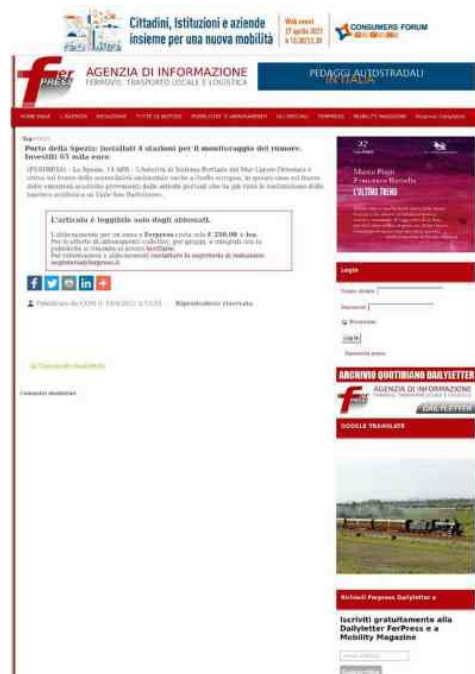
Cittadini, Istituzioni e aziende insieme per una nuova mobilità

Web event
27 aprile 2022
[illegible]

CONSUMERS FORUM

Fer PRESS

AGENZIA DI INFORMAZIONE
FERROVIE, TRASPORTO LOCALE E LOGISTICA

PEDAGGI AUTOSTRADALI IN ITALIA

HOME PAGE | L'AGENZIA | REDAZIONE | TUTTE LE NOTIZIE | PUBBLICITÀ E ABBONAMENTI | GLI SPECIALI | FERPRESS | MOBILITY MAGAZINE | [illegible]

Top

Porto della Spezia: installati 4 stazioni per il monitoraggio del rumore. Investiti 93 mila euro

(FERPRESS) – La Spezia, 13 APR – L'Autorità di Sistema Portuale del Mar Ligure Orientale è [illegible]

L'articolo è leggibile solo dagli abbonati.

L'abbonamento per un anno a Ferpress costa solo € 230,00 + Iva.
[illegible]

Pubblicato da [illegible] il 13/4/2022 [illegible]   Riproduzione riservata

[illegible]

Commenti disabilitati

Marco Pagni
Francesco Bertello
L'ULTIMO TRENO

Login

Nome utente
Password
Ricordami
Log in
Password persa

ARCHIVIO QUOTIDIANO DAILYLETTER

AGENZIA DI INFORMAZIONE
DAILYLETTER

GOOGLE TRANSLATE

Richiedi Ferpress Dailyletter e

Iscriviti gratuitamente alla Dailyletter FerPress e a Mobility Magazine

email address

Subscribe